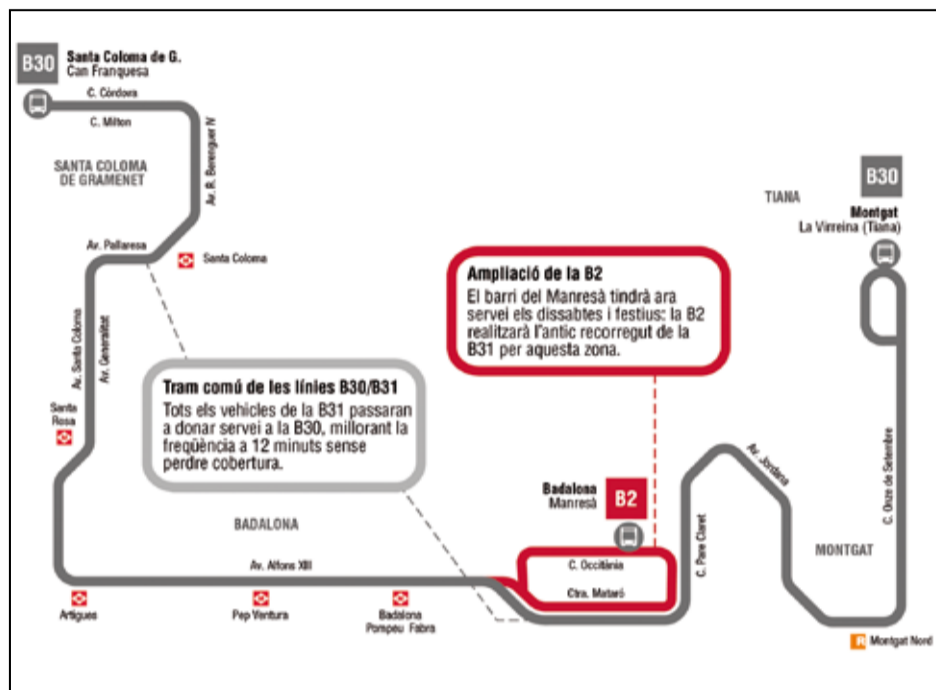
B30 Santa Coloma de G. Can Franquesa

C. Còrdova

C. Milton

SANTA COLOMA DE GRAMENET

Av. R. Berenguer IV

Av. Pallaresa

Santa Coloma

Av. Santa Coloma

Av. Generalitat

Santa Rosa

Tram comú de les línies B30/B31
Tots els vehicles de la B31 passaran a donar servei a la B30, millorant la freqüència a 12 minuts sense perdre cobertura.

BADALONA

Av. Alfons XIII

Artigues

Pep Ventura

Badalona Pompeu Fabra

Ampliació de la B2
El barri del Manresà tindrà ara servei els dissabtes i festius: la B2 realitzarà l'antic recorregut de la B31 per aquesta zona.

Badalona Manresà

B2

C. Occitània

Ctra. Mataró

C. Pare Claret

Av. Jordana

TIANA

B30

Montgat La Virreina (Tiana)

C. Onze de Setembre

MONTGAT

R Montgat Nord